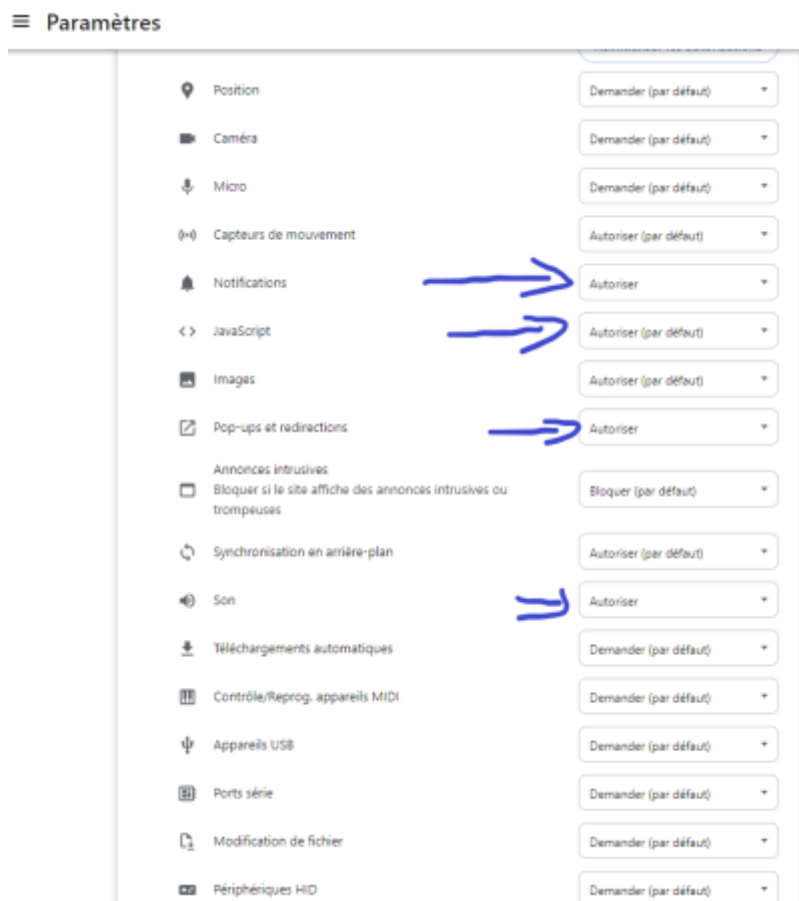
≡ Paramètres

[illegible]

Position | Demander (par défaut)

Caméra | Demander (par défaut)

Micro | Demander (par défaut)

Capteurs de mouvement | Autoriser (par défaut)

Notifications | Autoriser

JavaScript | Autoriser (par défaut)

Images | Autoriser (par défaut)

Pop-ups et redirections | Autoriser

Annonces intrusives
Bloquer si le site affiche des annonces intrusives ou trompeuses | Bloquer (par défaut)

Synchronisation en arrière-plan | Autoriser (par défaut)

Son | Autoriser

Téléchargements automatiques | Demander (par défaut)

Contrôle/Reprog. appareils MIDI | Demander (par défaut)

Appareils USB | Demander (par défaut)

Ports série | Demander (par défaut)

Modification de fichier | Demander (par défaut)

Périphériques HID | Demander (par défaut)